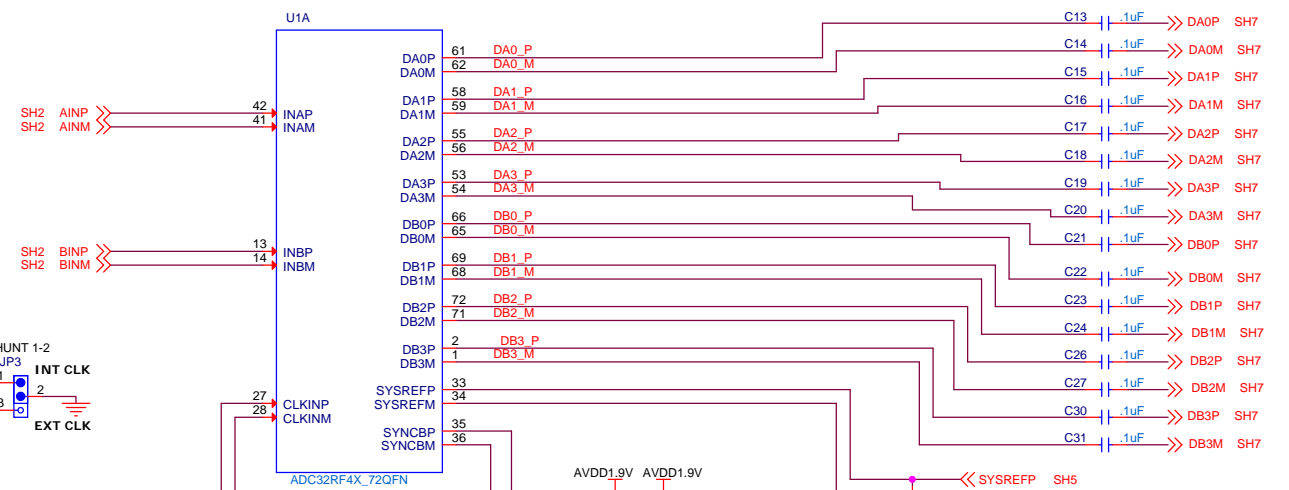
U1A

SH2 AINP
SH2 AINM
42 INAP
41 INAM

SH2 BINP
SH2 BINM
13 INBP
14 INBM

HUNT 1-2
JP3
1
2
3
INT CLK
EXT CLK

27 CLKINP
28 CLKINM

DA0P 61 DA0_P
DA0M 62 DA0_M
DA1P 58 DA1_P
DA1M 59 DA1_M
DA2P 55 DA2_P
DA2M 56 DA2_M
DA3P 53 DA3_P
DA3M 54 DA3_M
DB0P 66 DB0_P
DB0M 65 DB0_M
DB1P 69 DB1_P
DB1M 68 DB1_M
DB2P 72 DB2_P
DB2M 71 DB2_M
DB3P 2 DB3_P
DB3M 1 DB3_M
SYSREFP 33
SYSREFM 34
SYNCBP 35
SYNCBM 36

ADC32RF4X_72QFN

C13 .1uF DA0P SH7
C14 .1uF DA0M SH7
C15 .1uF DA1P SH7
C16 .1uF DA1M SH7
C17 .1uF DA2P SH7
C18 .1uF DA2M SH7
C19 .1uF DA3P SH7
C20 .1uF DA3M SH7
C21 .1uF DB0P SH7
C22 .1uF DB0M SH7
C23 .1uF DB1P SH7
C24 .1uF DB1M SH7
C26 .1uF DB2P SH7
C27 .1uF DB2M SH7
C30 .1uF DB3P SH7
C31 .1uF DB3M SH7

SYSREFP SH5

AVDD1.9V AVDD1.9V